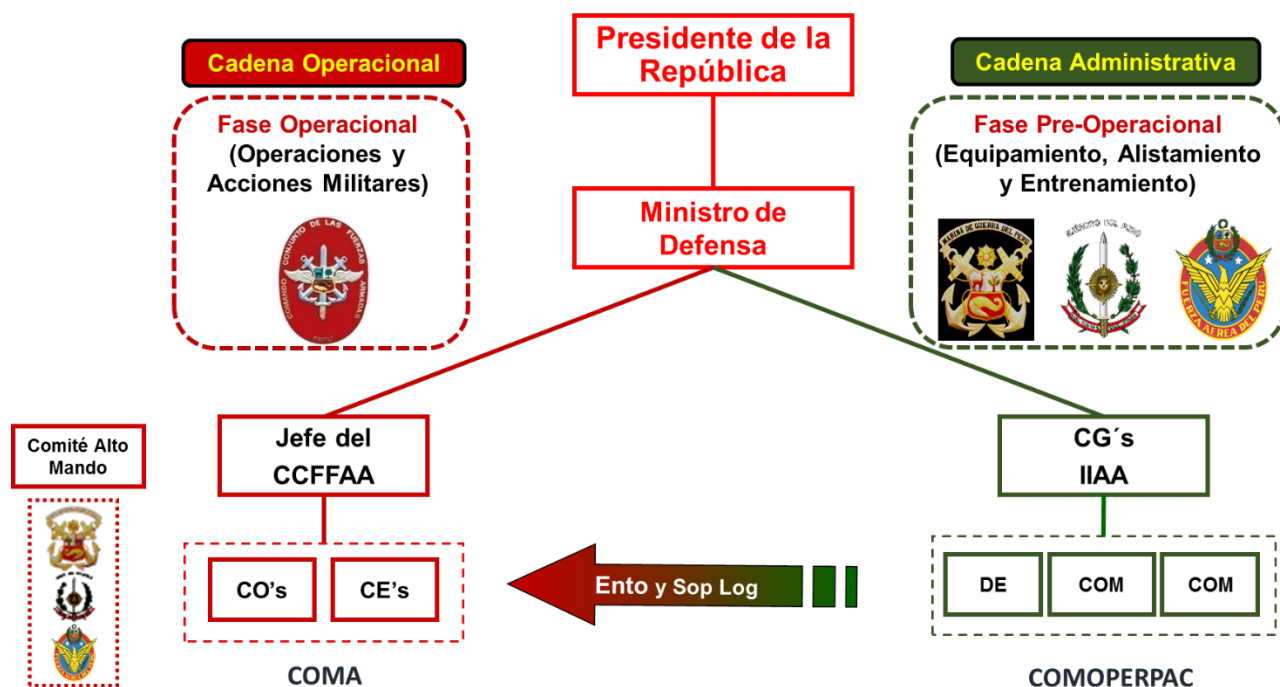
Presidente de la República

Cadena Operacional

Fase Operacional (Operaciones y Acciones Militares)

COMANDO CONJUNTO DE LAS FUERZAS ARMADAS

Cadena Administrativa

Fase Pre-Operacional (Equipamiento, Alistamiento y Entrenamiento)

MARINA DE GUERRA DEL PERU

EJÉRCITO DEL PERÚ

FUERZA AEREA DEL PERU

Ministro de Defensa

Comité Alto Mando

Jefe del CCFFAA

CG´s IIAA

CO's

CE's

Ento y Sop Log

DE

COM

COM

COMA

COMOPERPAC